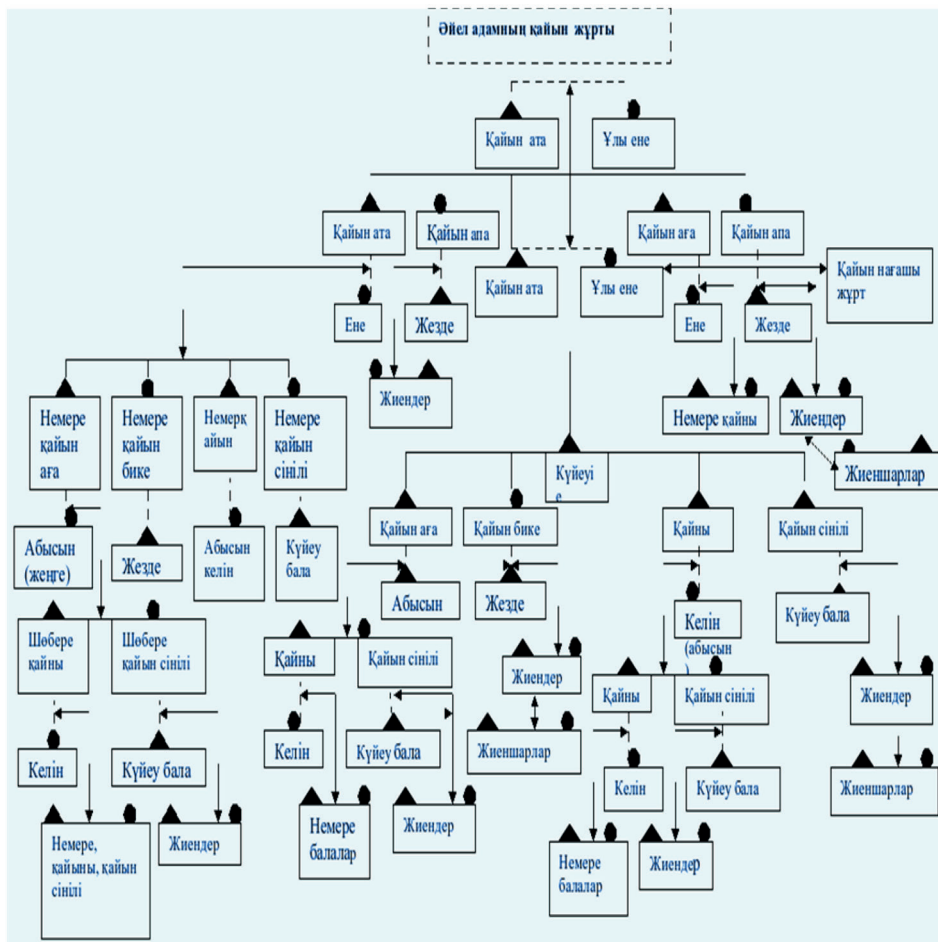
Әйел адамның қайын жұрты

Қайын ата

Ұлы ене

Қайын ата

Қайын апа

Қайын ата

Ұлы ене

Қайын аға

Қайын апа

Қайын нағашы жұрт

Ене

Жезде

Ене

Жезде

Жиендер

Немере қайны

Жиендер

Жиеншарлар

Немере қайын аға

Немере қайын бике

Немерқ айын

Немере қайын сіңлі

Күйеуі е

Абысын (жеңге)

Жезде

Абысын келін

Күйеу бала

Қайын аға

Қайын бике

Қайны

Қайын сіңлі

Абысын

Жезде

Келін (абысын )

Күйеу бала

Шөбере қайны

Шөбере қайын сіңлі

Қайны

Қайын сіңлі

Жиендер

Қайны

Қайын сіңлі

Жиендер

Келін

Күйеу бала

Келін

Күйеу бала

Жиеншарлар

Келін

Күйеу бала

Жиеншарлар

Немере, қайыны, қайын сіңлі

Жиендер

Немере балалар

Жиендер

Немере балалар

Жиендер